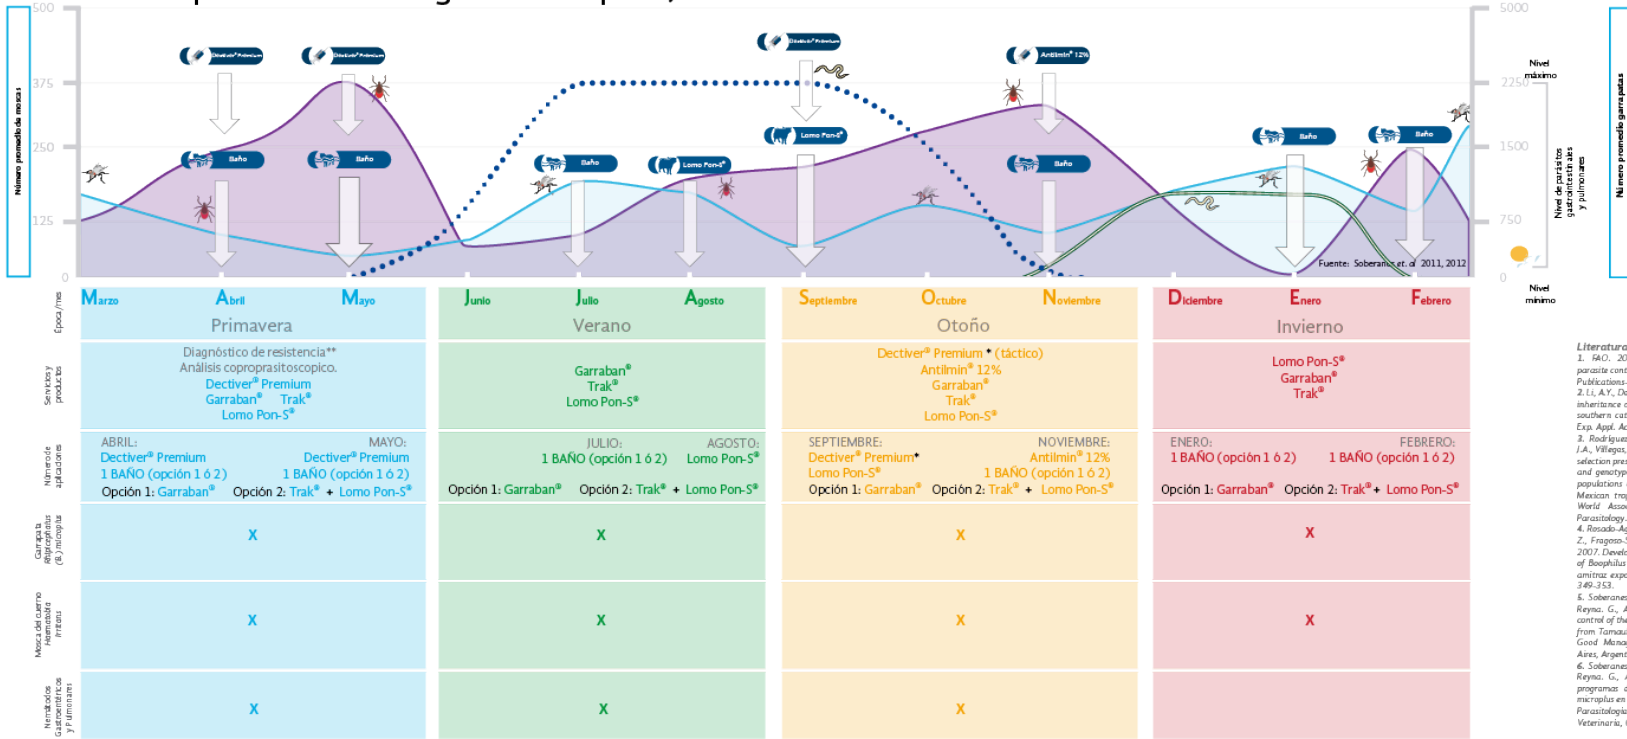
500
375
250
125
0
Número promedio de moscas

5000
2250
1500
750
0
Nivel máximo
Nivel mínimo
Nivel de parásitos gastrointestinales y pulmonares
Número promedio garrapatas

Dectiver® Premium
Dectiver® Premium
Dectiver® Premium
Antilmin® 12%
Baño
Baño
Baño
Lomo Pon-S®
Lomo Pon-S®
Baño
Baño
Baño

Fuente: Soberanes et. al 2011, 2012

Época/mes
Marzo | Abril | Mayo
Primavera
Junio | Julio | Agosto
Verano
Septiembre | Octubre | Noviembre
Otoño
Diciembre | Enero | Febrero
Invierno

Servicios y productos
Diagnóstico de resistencia**
Análisis coproparasitoscopico.
Dectiver® Premium
Garraban® Trak®
Lomo Pon-S®

Garraban®
Trak®
Lomo Pon-S®

Dectiver® Premium * (táctico)
Antilmin® 12%
Garraban®
Trak®
Lomo Pon-S®

Lomo Pon-S®
Garraban®
Trak®

Número de aplicaciones
ABRIL: Dectiver® Premium 1 BAÑO (opción 1 ó 2)
MAYO: Dectiver® Premium 1 BAÑO (opción 1 ó 2)
Opción 1: Garraban® Opción 2: Trak® + Lomo Pon-S®

JULIO: 1 BAÑO (opción 1 ó 2)
AGOSTO: Lomo Pon-S®
Opción 1: Garraban® Opción 2: Trak® + Lomo Pon-S®

SEPTIEMBRE: Dectiver® Premium* Lomo Pon-S®
NOVIEMBRE: Antilmin® 12% 1 BAÑO (opción 1 ó 2)
Opción 1: Garraban® Opción 2: Trak® + Lomo Pon-S®

ENERO: 1 BAÑO (opción 1 ó 2)
FEBRERO: 1 BAÑO (opción 1 ó 2)
Opción 1: Garraban® Opción 2: Trak® + Lomo Pon-S®

Garrapata Rhipicephalus (B.) microplus
X X X X

Mosca del cuerno Haematobia irritans
X X X X

Nematodos Gastrointestinales y Pulmonares
X X X

Literatura
1. FAO. 20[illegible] parasite cont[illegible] Publications-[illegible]
2. Li, A.Y., D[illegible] inheritance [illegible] southern cat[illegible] Exp. Appl. Ac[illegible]
3. Rodrigue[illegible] J.A., Villegas, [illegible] selection pres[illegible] and genotyp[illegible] populations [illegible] Mexican trop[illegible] World Asso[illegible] Parasitology.
4. Rosado-Ag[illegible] Z., Fragoso-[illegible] 2007. Devel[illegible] of Boophilus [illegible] amitraz expe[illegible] 349-353.
5. Soberanes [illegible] Reyna, G., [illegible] control of the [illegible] from Tamau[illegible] Good Mana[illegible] Aires, Argent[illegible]
6. Soberanes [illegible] Reyna, G., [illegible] programas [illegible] microplus en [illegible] Parasitologí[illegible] Veterinaria, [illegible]